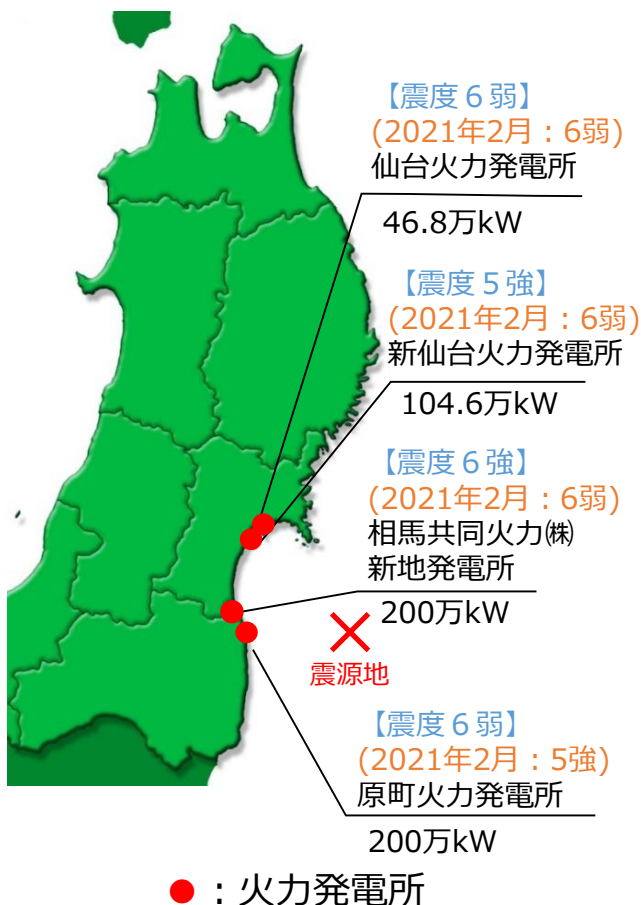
【震度６弱】
(2021年2月：6弱)
仙台火力発電所
46.8万kW

【震度５強】
(2021年2月：6弱)
新仙台火力発電所
104.6万kW

【震度６強】
(2021年2月：6弱)
相馬共同火力㈱
新地発電所
200万kW

震源地

【震度６弱】
(2021年2月：5強)
原町火力発電所
200万kW

●：火力発電所